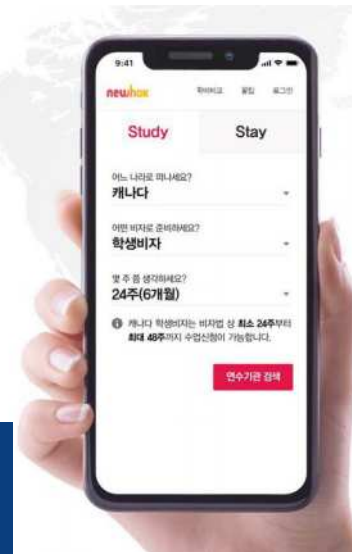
9:41

newbox

회사소개 블립 로그인

Study

Stay

어느 나라로 떠나세요?

캐나다

어떤 비자로 준비하세요?

학생비자

몇 주 쯤 생각하세요?

24주(6개월)

캐나다 학생비자는 비자법 상 최소 24주부터 최대 48주까지 수업신청이 가능합니다.

연수기관 검색